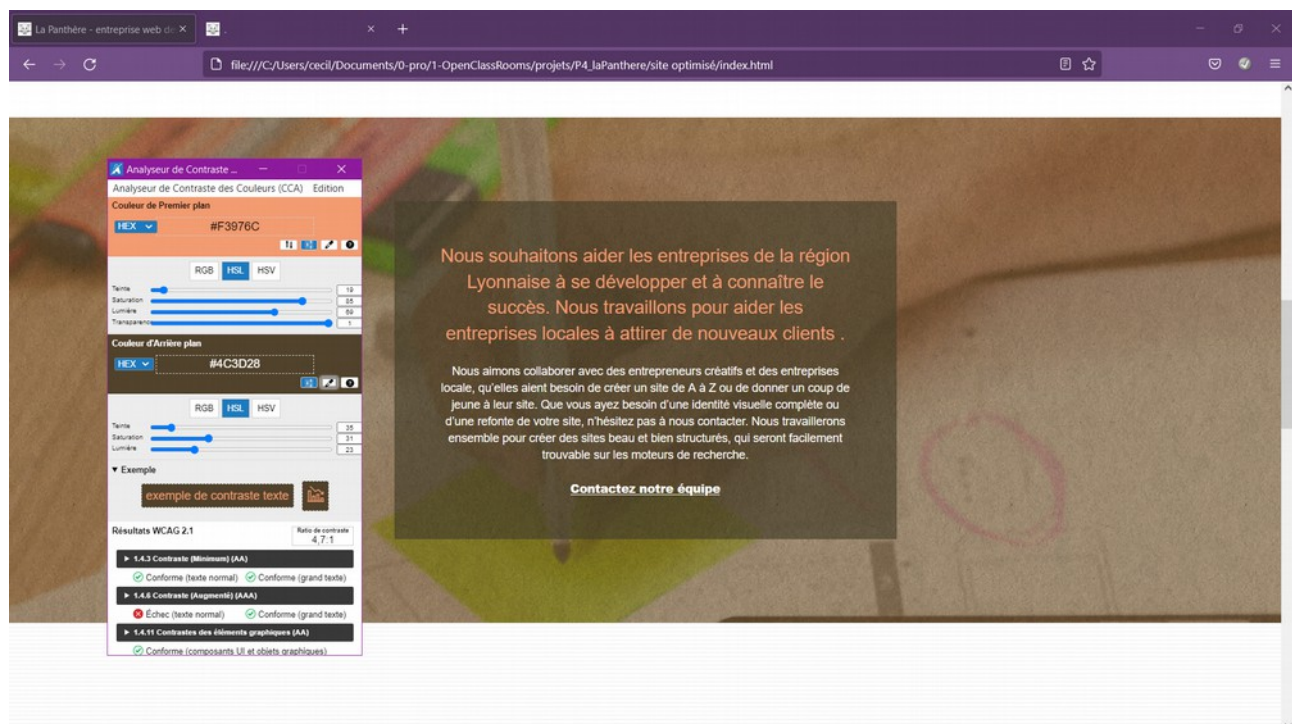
La Panthère - entreprise web de ×

file:///C:/Users/cecil/Documents/0-pro/1-OpenClassRooms/projets/P4_laPanthere/site optimisé/index.html

Analyseur de Contraste ...

Analyseur de Contraste des Couleurs (CCA) Edition

Couleur de Premier plan

HEX #F3976C

RGB HSL HSV

Teinte 19
Saturation 85
Lumière 69
Transparence 1

Couleur d'Arrière plan

HEX #4C3D28

RGB HSL HSV

Teinte 35
Saturation 31
Lumière 23

▾ Exemple

exemple de contraste texte

Résultats WCAG 2.1

Ratio de contraste 4,7:1

▸ 1.4.3 Contraste (Minimum) (AA)

Conforme (texte normal) Conforme (grand texte)

▸ 1.4.6 Contraste (Augmenté) (AAA)

Échec (texte normal) Conforme (grand texte)

▸ 1.4.11 Contrastes des éléments graphiques (AA)

Conforme (composants UI et objets graphiques)

Nous souhaitons aider les entreprises de la région Lyonnaise à se développer et à connaître le succès. Nous travaillons pour aider les entreprises locales à attirer de nouveaux clients .

Nous aimons collaborer avec des entrepreneurs créatifs et des entreprises locale, qu'elles aient besoin de créer un site de A à Z ou de donner un coup de jeune à leur site. Que vous ayez besoin d'une identité visuelle complète ou d'une refonte de votre site, n'hésitez pas à nous contacter. Nous travaillerons ensemble pour créer des sites beau et bien structurés, qui seront facilement trouvable sur les moteurs de recherche.

Contactez notre équipe